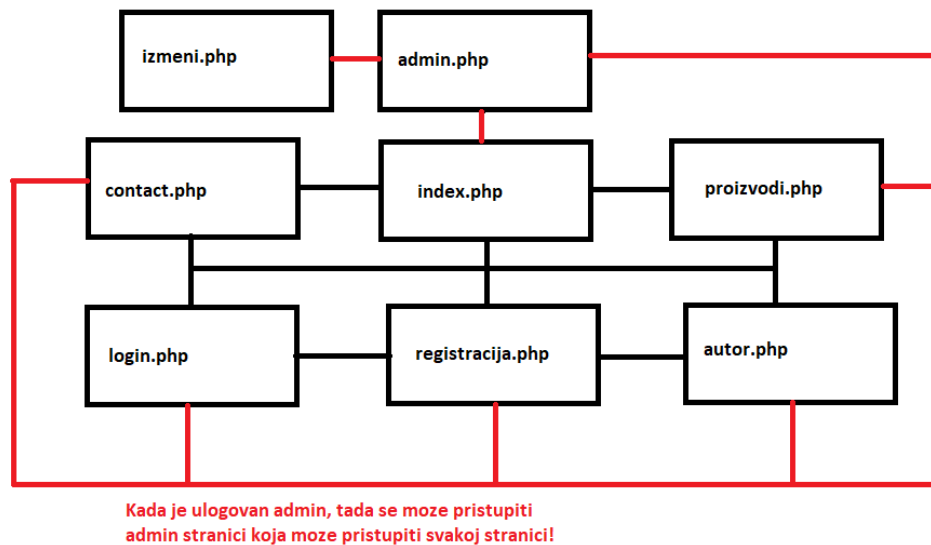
izmeni.php

admin.php

contact.php

index.php

proizvodi.php

login.php

registracija.php

autor.php

Kada je ulogovan admin, tada se moze pristupiti admin stranici koja moze pristupiti svakoj stranici!